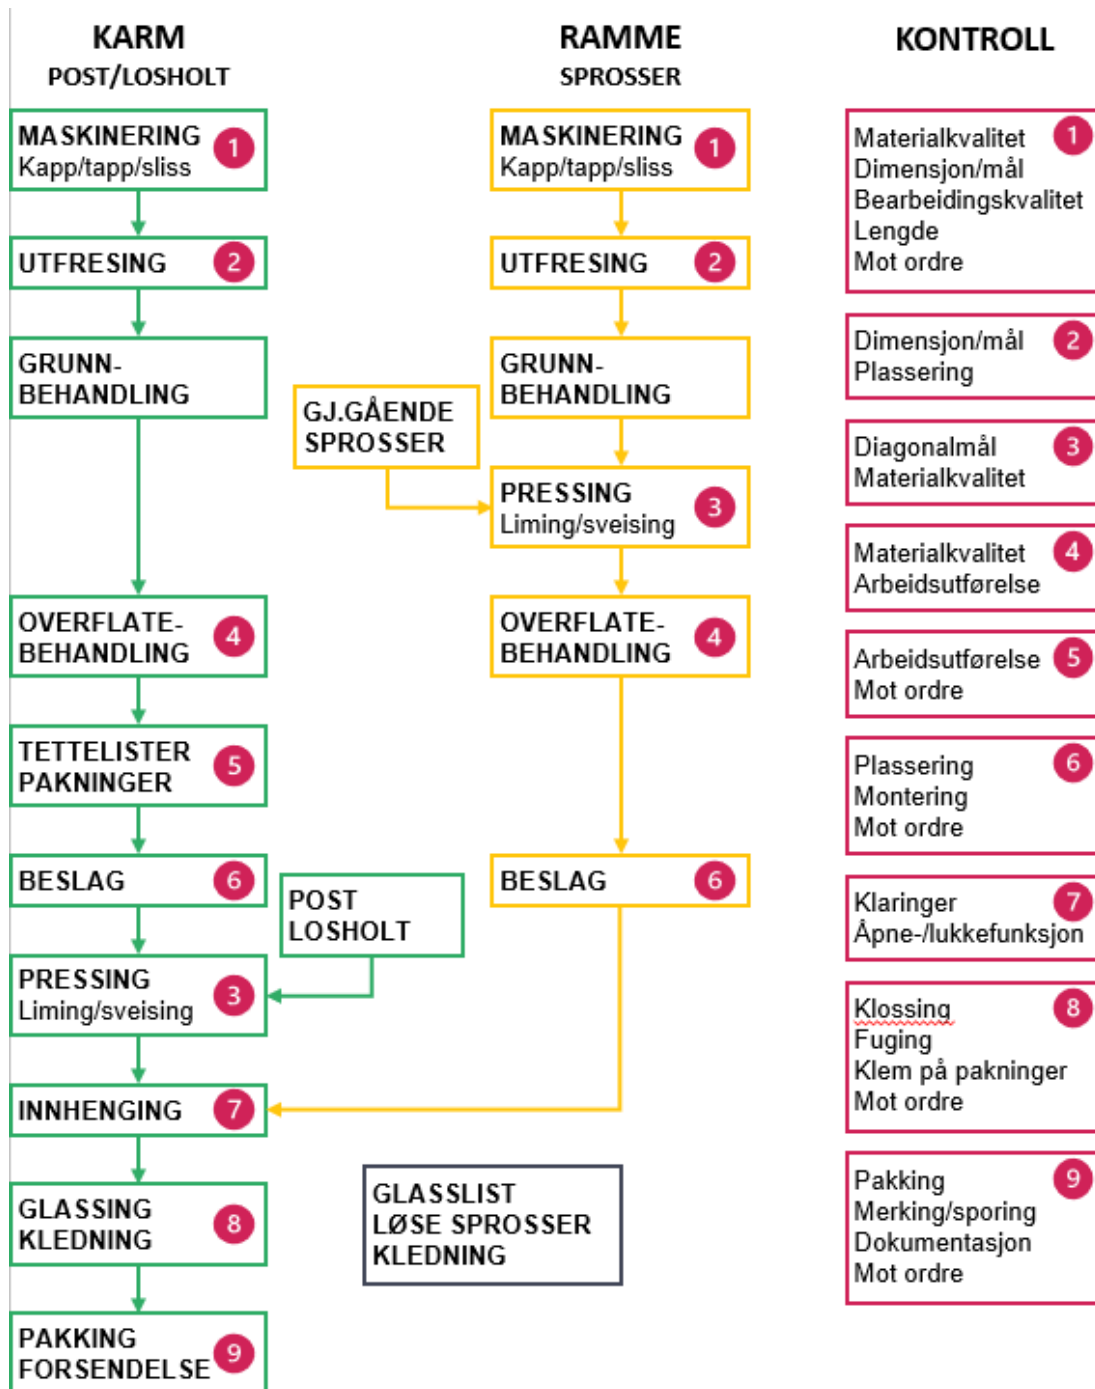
KARM
POST/LOSHOLT

RAMME
SPROSSER

KONTROLL

MASKINERING 1
Kapp/tapp/sliss

UTFRESING 2

GRUNN-BEHANDLING

OVERFLATE-BEHANDLING 4

TETTELISTER PAKNINGER 5

BESLAG 6

PRESSING 3
Liming/sveising

INNHENGING 7

GLASSING KLEDNING 8

PAKKING FORSENDELSE 9

POST LOSHOLT

MASKINERING 1
Kapp/tapp/sliss

UTFRESING 2

GRUNN-BEHANDLING

GJ.GÅENDE SPROSSER

PRESSING 3
Liming/sveising

OVERFLATE-BEHANDLING 4

BESLAG 6

GLASSLIST
LØSE SPROSSER
KLEDNING

Materialkvalitet 1
Dimensjon/mål
Bearbeidingskvalitet
Lengde
Mot ordre

Dimensjon/mål 2
Plassering

Diagonalmål 3
Materialkvalitet

Materialkvalitet 4
Arbeidsutførelse

Arbeidsutførelse 5
Mot ordre

Plassering 6
Montering
Mot ordre

Klaringer 7
Åpne-/lukkefunksjon

Klossing 8
Fuging
Klem på pakninger
Mot ordre

Pakking 9
Merking/sporing
Dokumentasjon
Mot ordre